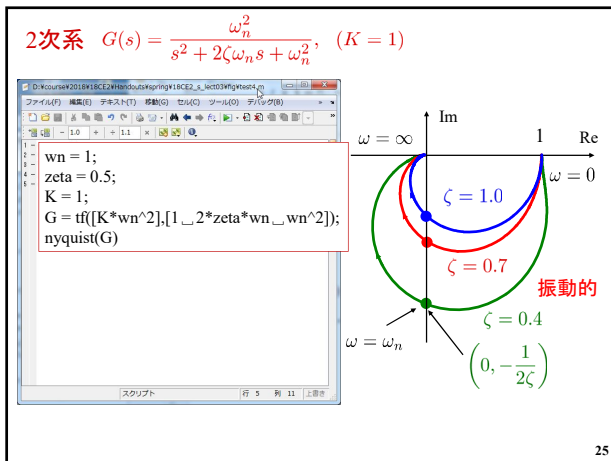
2次系 $G(s) = \frac{\omega_n^2}{s^2 + 2\zeta\omega_n s + \omega_n^2}$, $(K = 1)$

D:¥course¥2018¥18CE2¥Handouts¥spring¥18CE2_s_lect03¥fig¥test4.m

ファイル(F) 編集(E) テキスト(T) 移動(G) セル(C) ツール(O) デバッグ(B)

1.0 + ÷ 1.1 ×

wn = 1;
zeta = 0.5;
K = 1;
G = tf([K*wn^2],[1␣2*zeta*wn␣wn^2]);
nyquist(G)

スクリプト 行 5 列 11 上書き

Im

$\omega = \infty$

1

Re

$\omega = 0$

$\zeta = 1.0$

$\zeta = 0.7$

振動的

$\zeta = 0.4$

$\omega = \omega_n$

$\left(0, -\frac{1}{2\zeta}\right)$

25